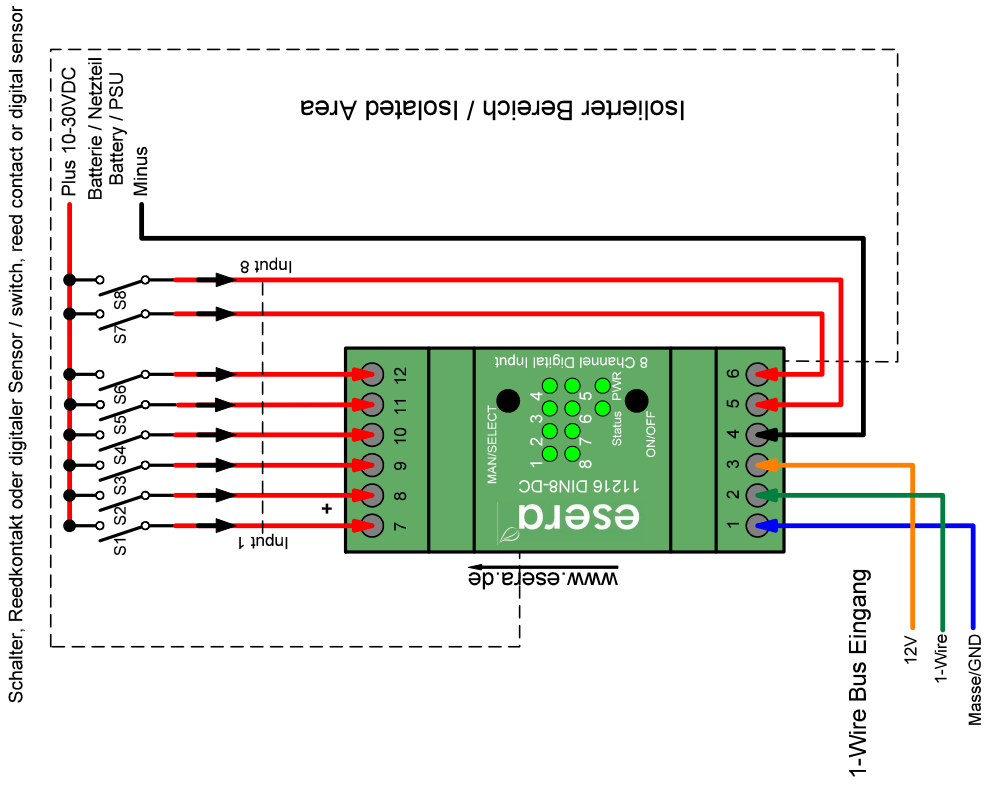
Schalter, Reedkontakt oder digitaler Sensor / switch, reed contact or digital sensor

Plus 10-30VDC
Batterie / Netzteil
Battery / PSU
Minus

Isolierter Bereich / Isolated Area

Input 8
S8
S7
S6
S5
S4
S3
S2
S1
Input 1

12
11
10
9
8
7
+

8 Channel Digital Input
MAN/SELECT
1 2 3 4
5 6 7 8
PWR
Status
ON/OFF
11216 DIN8-DC
esera
www.esera.de

6
5
4
3
2
1

1-Wire Bus Eingang
12V
1-Wire
Masse/GND